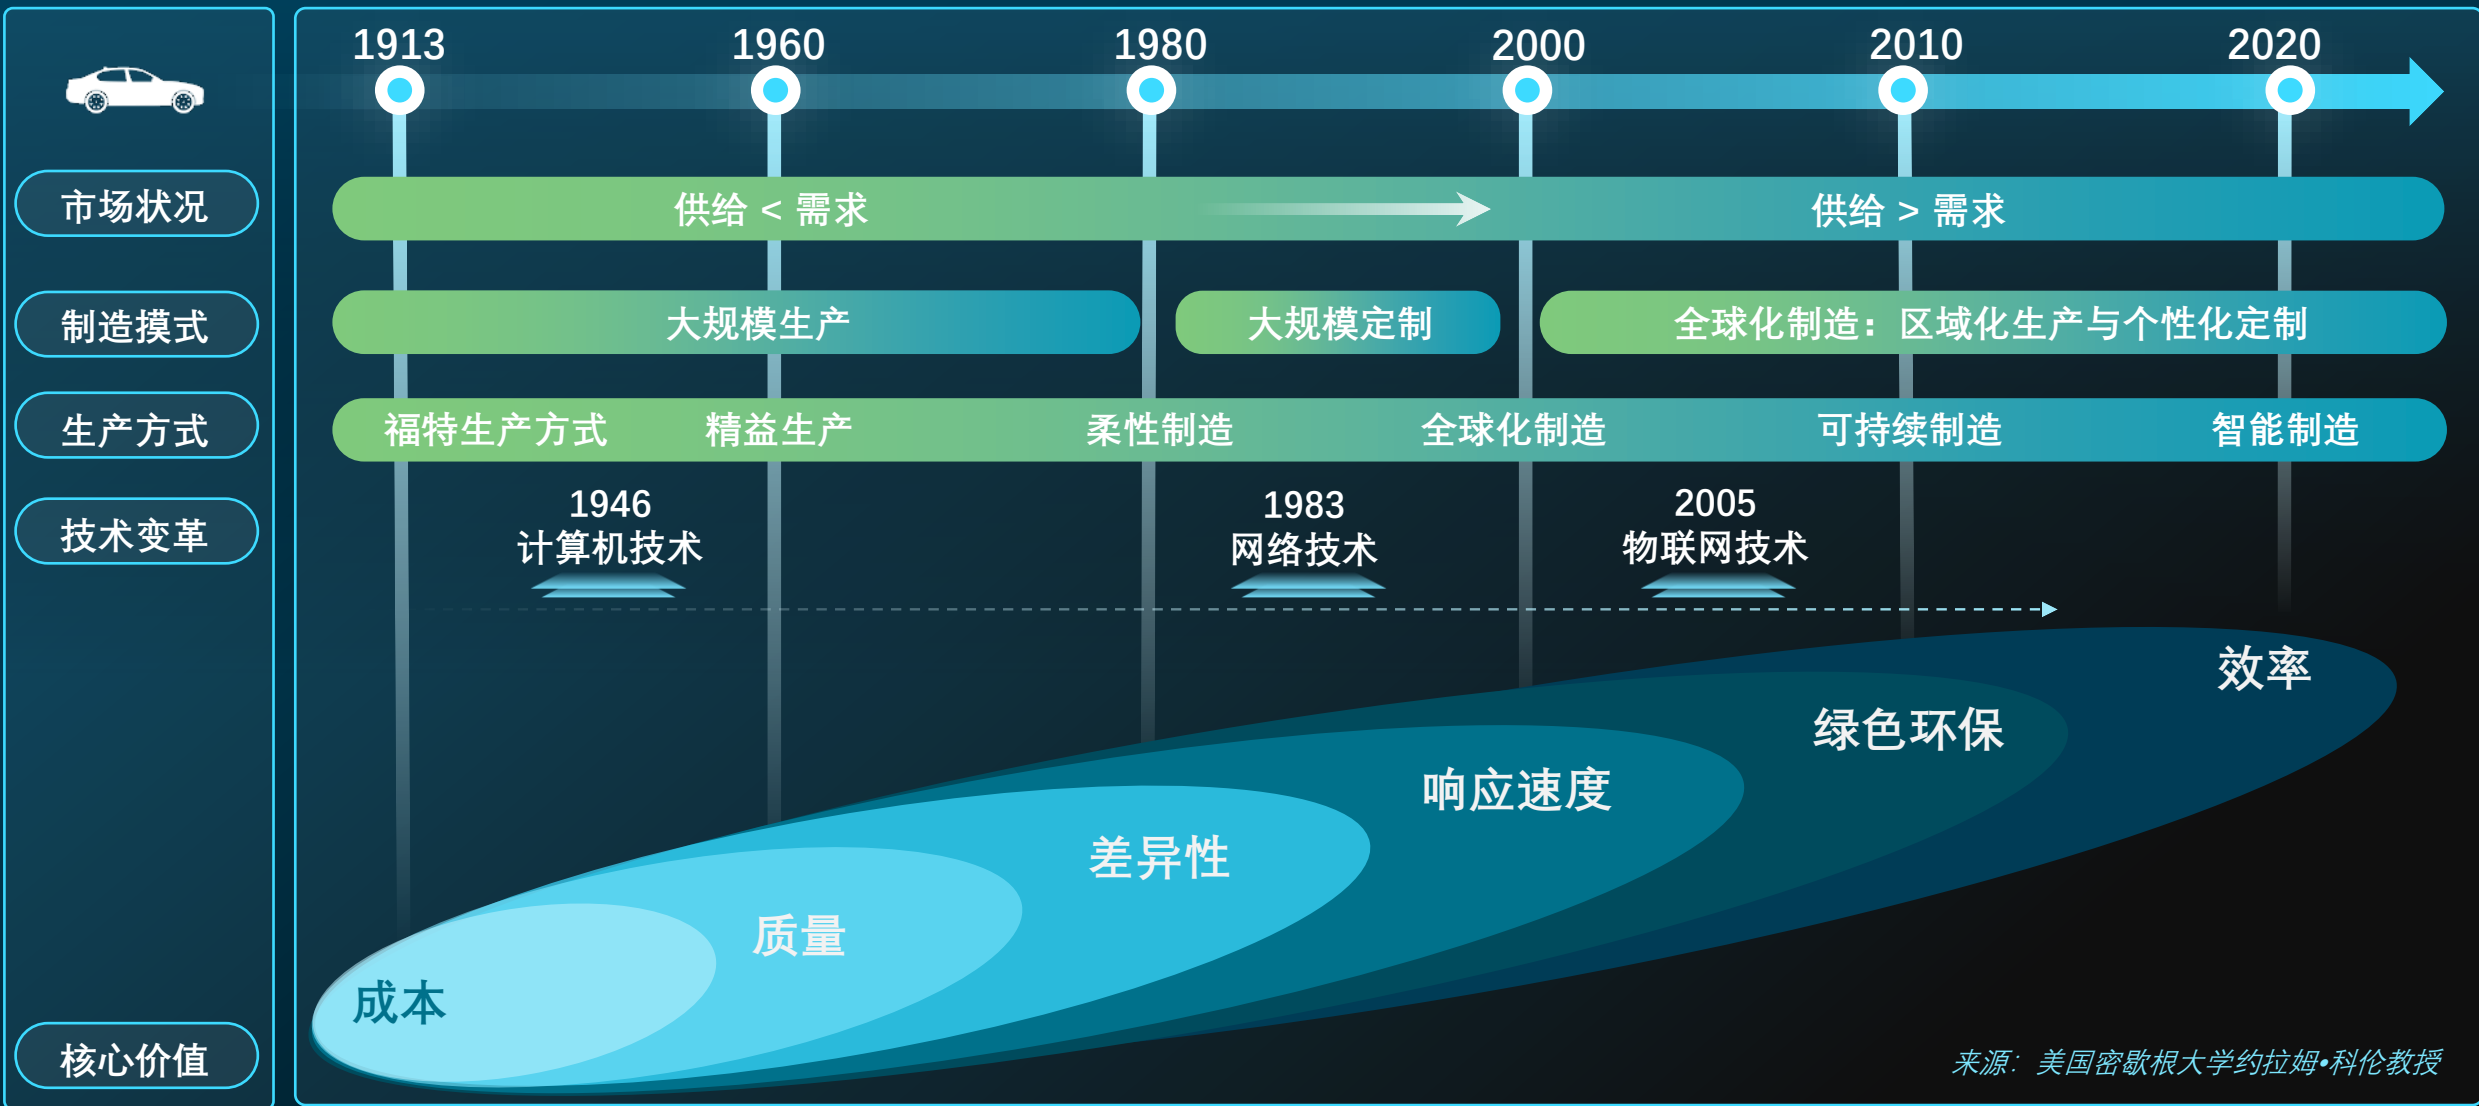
市场状况
制造模式
生产方式
技术变革
核心价值

1913
1960
1980
2000
2010
2020

供给 < 需求
供给 > 需求

大规模生产
大规模定制
全球化制造：区域化生产与个性化定制

福特生产方式
精益生产
柔性制造
全球化制造
可持续制造
智能制造

1946
计算机技术
1983
网络技术
2005
物联网技术

效率
绿色环保
响应速度
差异性
质量
成本

来源：美国密歇根大学约拉姆•科伦教授